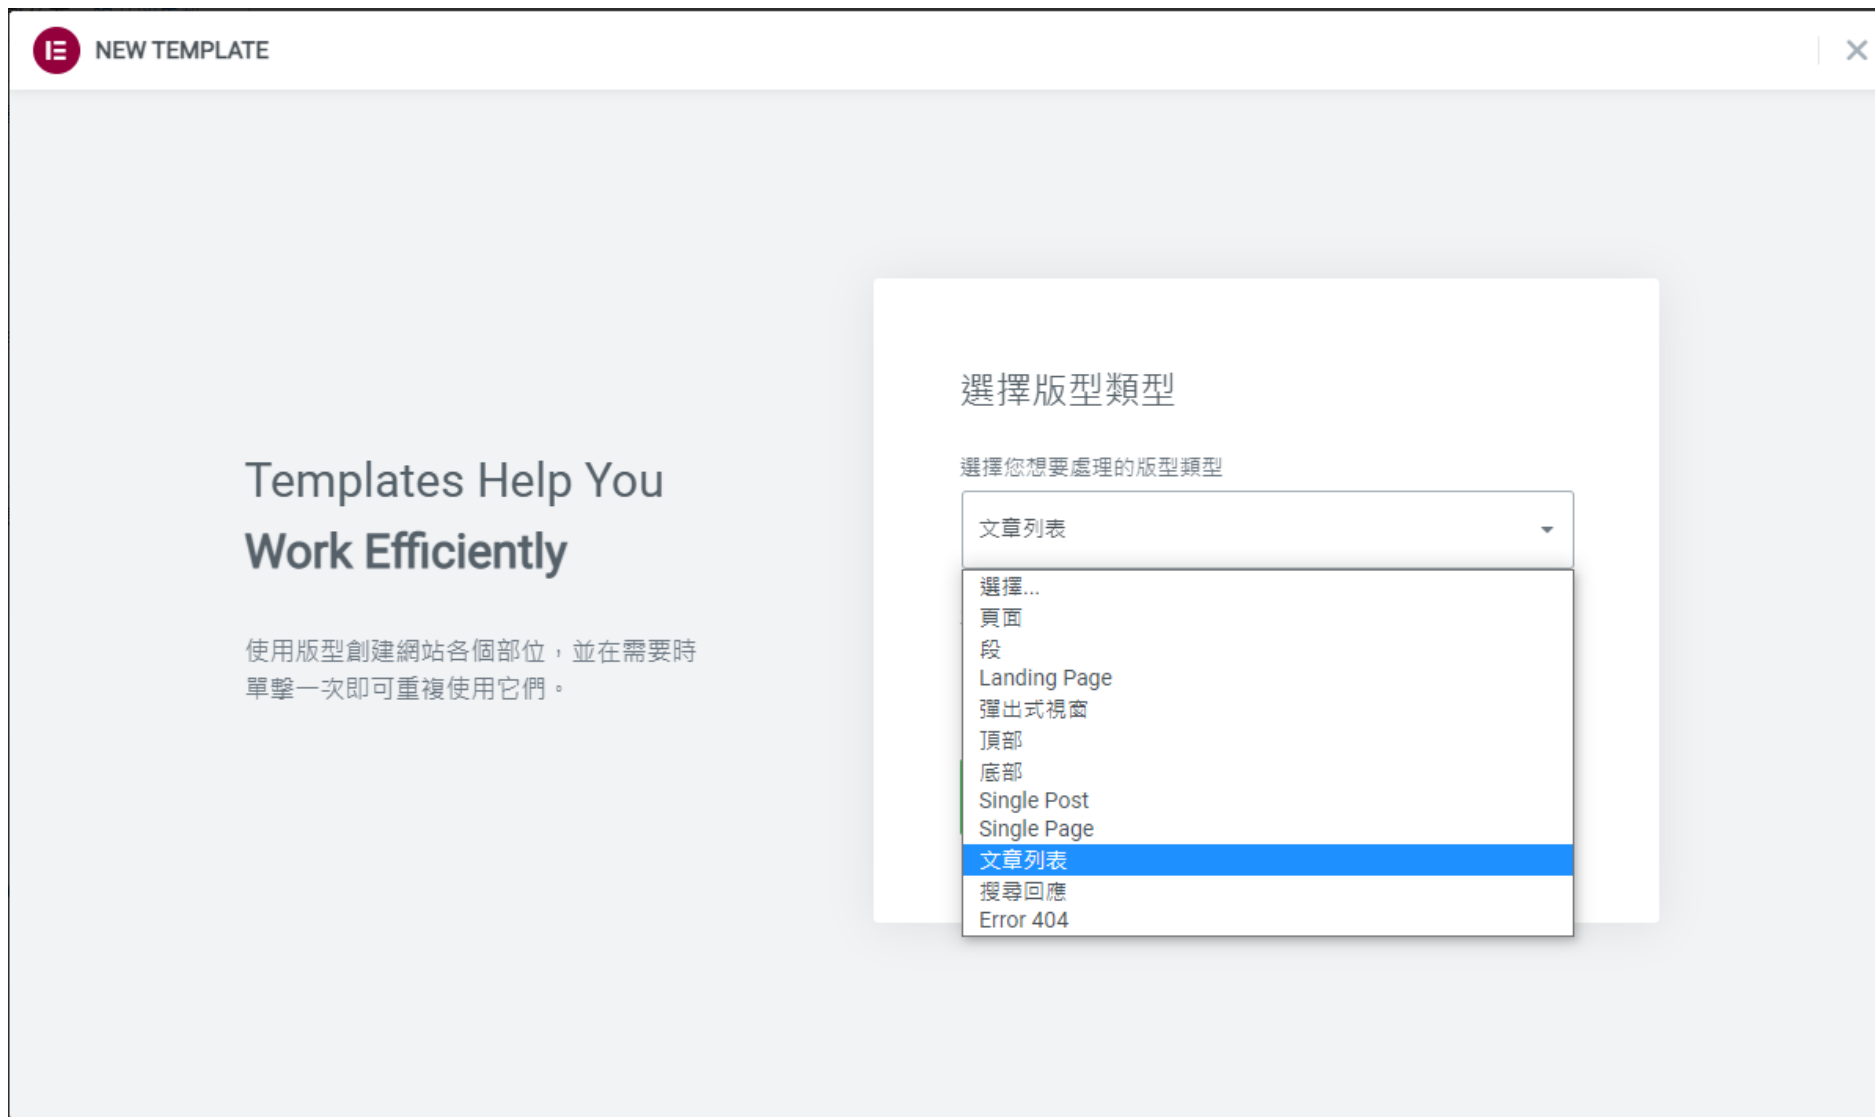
NEW TEMPLATE

Templates Help You
Work Efficiently

使用版型創建網站各個部位，並在需要時單擊一次即可重複使用它們。

選擇版型類型

選擇您想要處理的版型類型

文章列表

選擇...
頁面
段
Landing Page
彈出式視窗
頂部
底部
Single Post
Single Page
文章列表
搜尋回應
Error 404